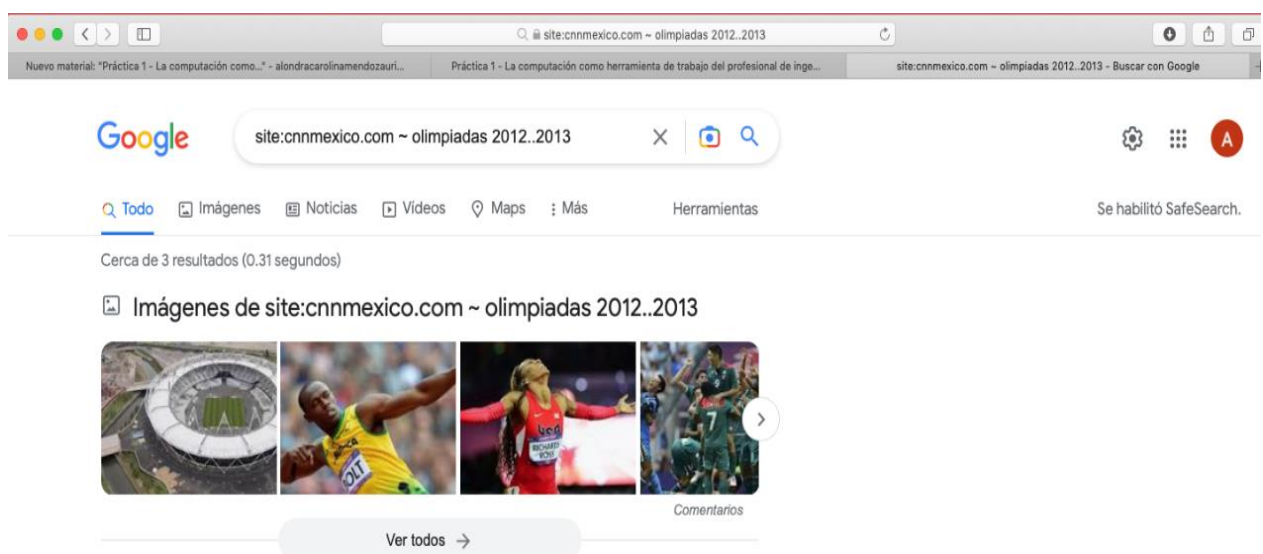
site:cnnmexico.com ~ olimpiadas 2012..2013

Nuevo material: "Práctica 1 - La computación como..." - alondracarolinamendozauri...

Práctica 1 - La computación como herramienta de trabajo del profesional de inge...

site:cnnmexico.com ~ olimpiadas 2012..2013 - Buscar con Google

Google

site:cnnmexico.com ~ olimpiadas 2012..2013

A

Todo Imágenes Noticias Videos Maps Más Herramientas

Se habilitó SafeSearch.

Cerca de 3 resultados (0.31 segundos)

Imágenes de site:cnnmexico.com ~ olimpiadas 2012..2013

OLT

RICHARDS ROSS

Comentarios

Ver todos →